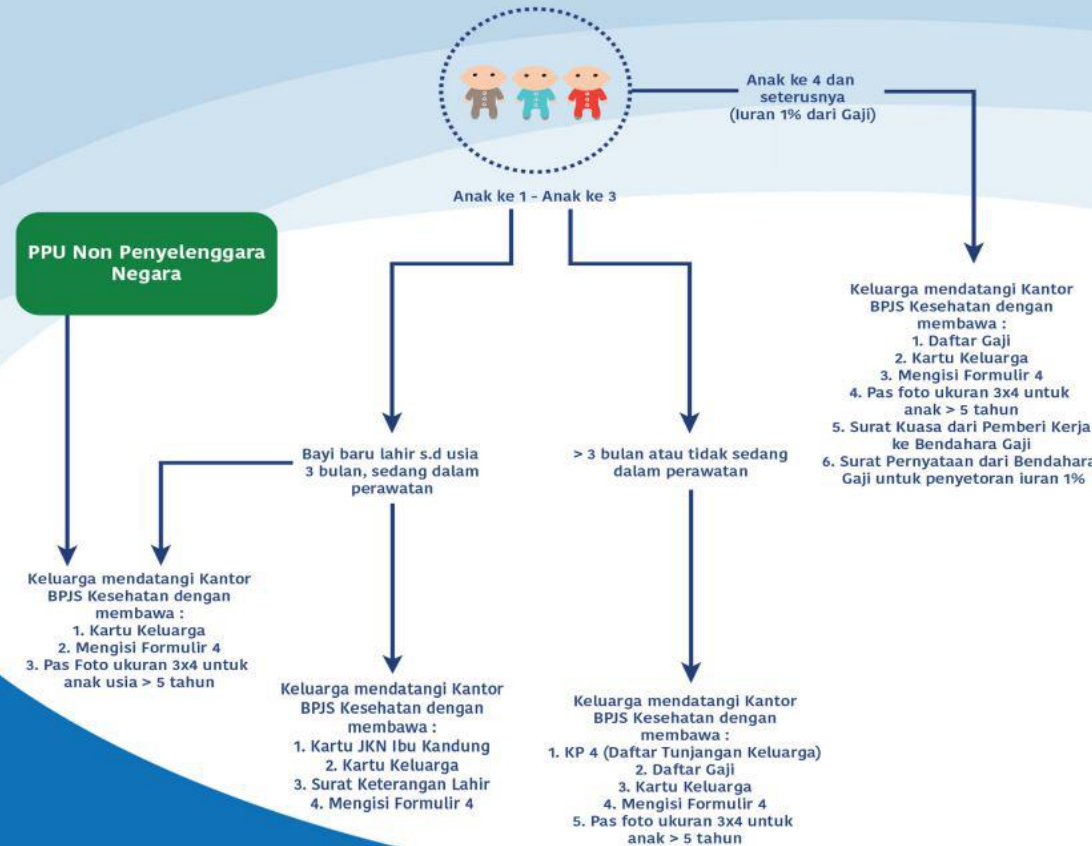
Anak ke 4 dan seterusnya (Iuran 1% dari Gaji)

Anak ke 1 - Anak ke 3

PPU Non Penyelenggara Negara

Keluarga mendatangi Kantor BPJS Kesehatan dengan membawa :
1. Daftar Gaji
2. Kartu Keluarga
3. Mengisi Formulir 4
4. Pas foto ukuran 3x4 untuk anak > 5 tahun
5. Surat Kuasa dari Pemberi Kerja ke Bendahara Gaji
6. Surat Pernyataan dari Bendahara Gaji untuk penyetoran iuran 1%

Bayi baru lahir s.d usia 3 bulan, sedang dalam perawatan

> 3 bulan atau tidak sedang dalam perawatan

Keluarga mendatangi Kantor BPJS Kesehatan dengan membawa :
1. Kartu Keluarga
2. Mengisi Formulir 4
3. Pas Foto ukuran 3x4 untuk anak usia > 5 tahun

Keluarga mendatangi Kantor BPJS Kesehatan dengan membawa :
1. Kartu JKN Ibu Kandung
2. Kartu Keluarga
3. Surat Keterangan Lahir
4. Mengisi Formulir 4

Keluarga mendatangi Kantor BPJS Kesehatan dengan membawa :
1. KP 4 (Daftar Tunjangan Keluarga)
2. Daftar Gaji
3. Kartu Keluarga
4. Mengisi Formulir 4
5. Pas foto ukuran 3x4 untuk anak > 5 tahun